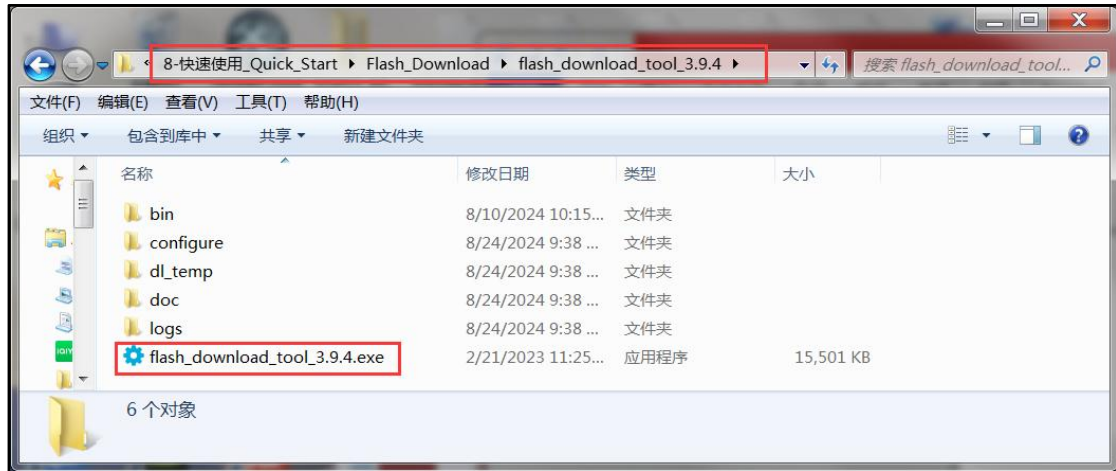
« 8-快速使用_Quick_Start ▸ Flash_Download ▸ flash_download_tool_3.9.4 ▸

搜索 flash_download_tool...

文件(F) 编辑(E) 查看(V) 工具(T) 帮助(H)

组织 ▾ 包含到库中 ▾ 共享 ▾ 新建文件夹

| 名称 | 修改日期 | 类型 | 大小 |
|---|---|---|---|
| bin | 8/10/2024 10:15... | 文件夹 | |
| configure | 8/24/2024 9:38 ... | 文件夹 | |
| dl_temp | 8/24/2024 9:38 ... | 文件夹 | |
| doc | 8/24/2024 9:38 ... | 文件夹 | |
| logs | 8/24/2024 9:38 ... | 文件夹 | |
| flash_download_tool_3.9.4.exe | 2/21/2023 11:25... | 应用程序 | 15,501 KB |

6 个对象